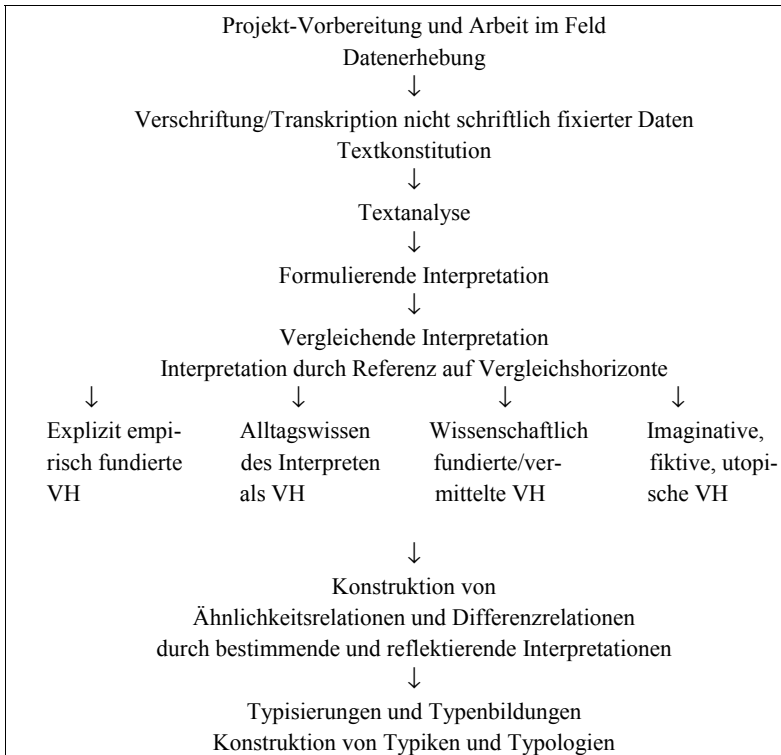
Projekt-Vorbereitung und Arbeit im Feld
Datenerhebung
↓
Verschriftung/Transkription nicht schriftlich fixierter Daten
Textkonstitution
↓
Textanalyse
↓
Formulierende Interpretation
↓
Vergleichende Interpretation
Interpretation durch Referenz auf Vergleichshorizonte
↓ ↓ ↓ ↓

Explizit empirisch fundierte VH

Alltagswissen des Interpreten als VH

Wissenschaftlich fundierte/vermittelte VH

Imaginative, fiktive, utopische VH

↓
Konstruktion von
Ähnlichkeitsrelationen und Differenzrelationen
durch bestimmende und reflektierende Interpretationen
↓
Typisierungen und Typenbildungen
Konstruktion von Typiken und Typologien